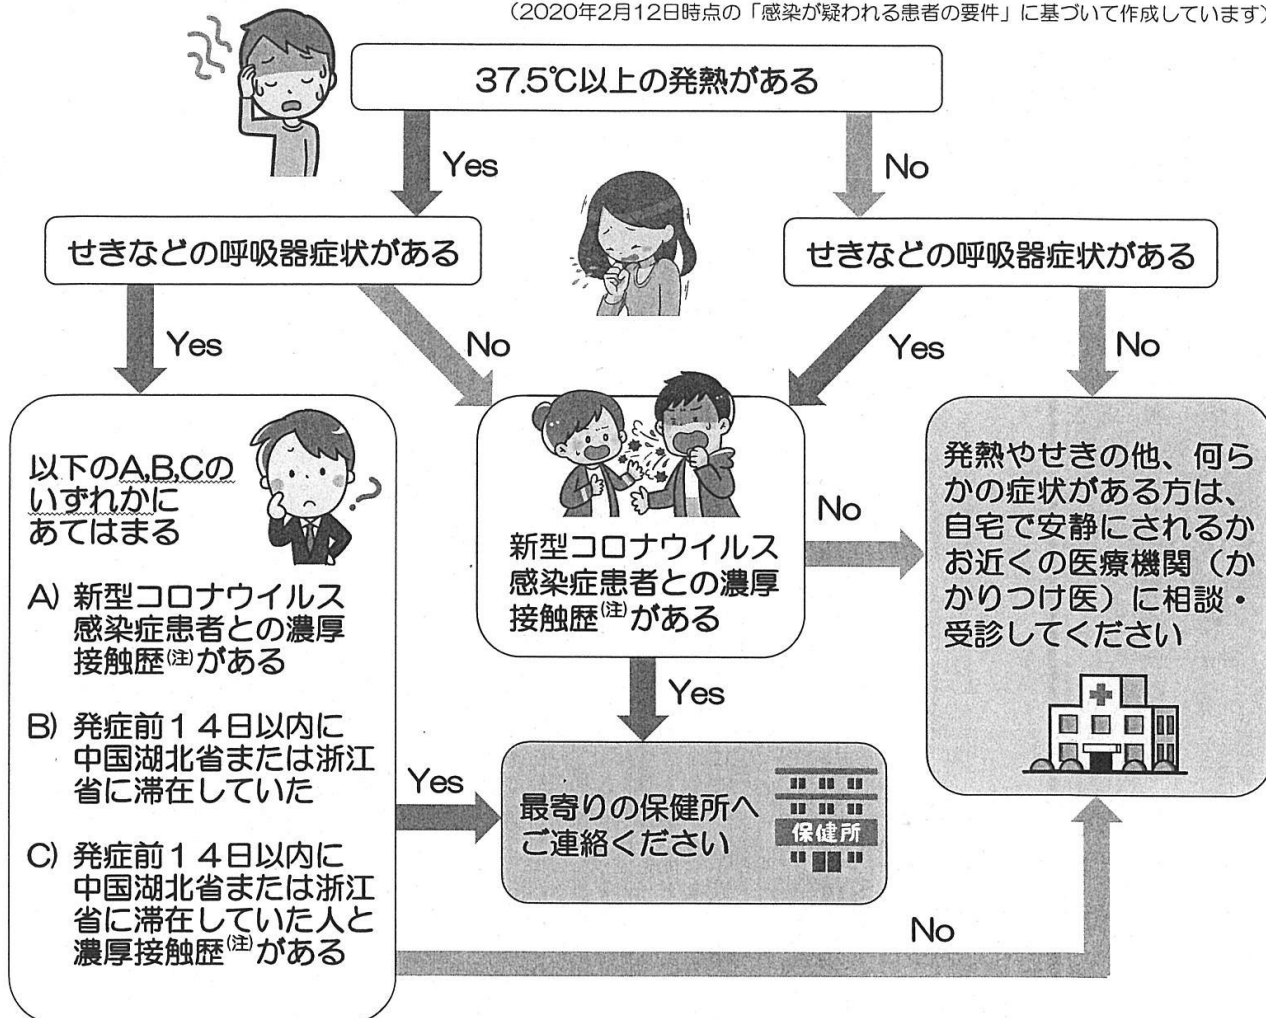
(2020年2月12日時点の「感染が疑われる患者の要件」に基づいて作成しています)

37.5℃以上の発熱がある

Yes

No

せきなどの呼吸器症状がある

せきなどの呼吸器症状がある

Yes

No

Yes

No

以下のA,B,Cのいずれかにあてはまる

A) 新型コロナウイルス感染症患者との濃厚接触歴$^{(注)}$がある

B) 発症前14日以内に中国湖北省または浙江省に滞在していた

C) 発症前14日以内に中国湖北省または浙江省に滞在していた人と濃厚接触歴$^{(注)}$がある

新型コロナウイルス感染症患者との濃厚接触歴$^{(注)}$がある

No

発熱やせきの他、何らかの症状がある方は、自宅で安静にされるかお近くの医療機関(かかりつけ医)に相談・受診してください

Yes

Yes

最寄りの保健所へご連絡ください

保健所

No